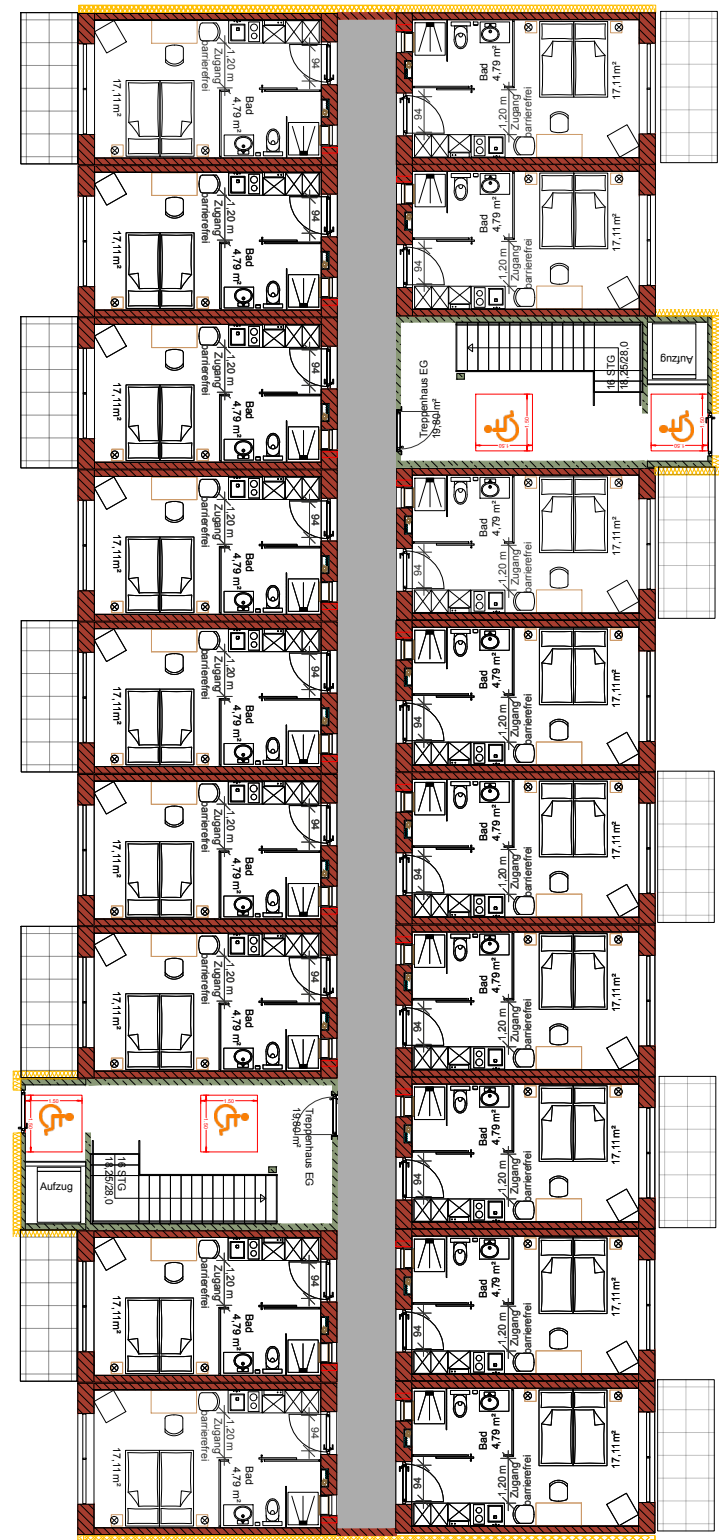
17,11m²
1,20 m
Zugang
barrierefrei
Bad
4,79 m²
94

Bad
4,79 m²
1,20 m
Zugang
barrierefrei
17,11m²

17,11m²
1,20 m
Zugang
barrierefrei
Bad
4,79 m²
94

Bad
4,79 m²
1,20 m
Zugang
barrierefrei
17,11m²
94

17,11m²
1,20 m
Zugang
barrierefrei
Bad
4,79 m²
94

Treppenhaus EG
19,80 m²
16 STG
18,25/28,0
Aufzug

17,11m²
1,20 m
Zugang
barrierefrei
Bad
4,79 m²
94

Bad
4,79 m²
1,20 m
Zugang
barrierefrei
17,11m²
94

17,11m²
1,20 m
Zugang
barrierefrei
Bad
4,79 m²
94

Bad
4,79 m²
1,20 m
Zugang
barrierefrei
17,11m²

17,11m²
1,20 m
Zugang
barrierefrei
Bad
4,79 m²
94

Bad
4,79 m²
1,20 m
Zugang
barrierefrei
17,11m²

17,11m²
1,20 m
Zugang
barrierefrei
Bad
4,79 m²
94

Bad
4,79 m²
1,20 m
Zugang
barrierefrei
17,11m²

Treppenhaus EG
19,80 m²
Aufzug
16 STG
18,25/28,0

Bad
4,79 m²
1,20 m
Zugang
barrierefrei
17,11m²

17,11m²
1,20 m
Zugang
barrierefrei
Bad
4,79 m²
94

Bad
4,79 m²
1,20 m
Zugang
barrierefrei
17,11m²
94

17,11m²
1,20 m
Zugang
barrierefrei
Bad
4,79 m²
94

Bad
4,79 m²
1,20 m
Zugang
barrierefrei
17,11m²
94